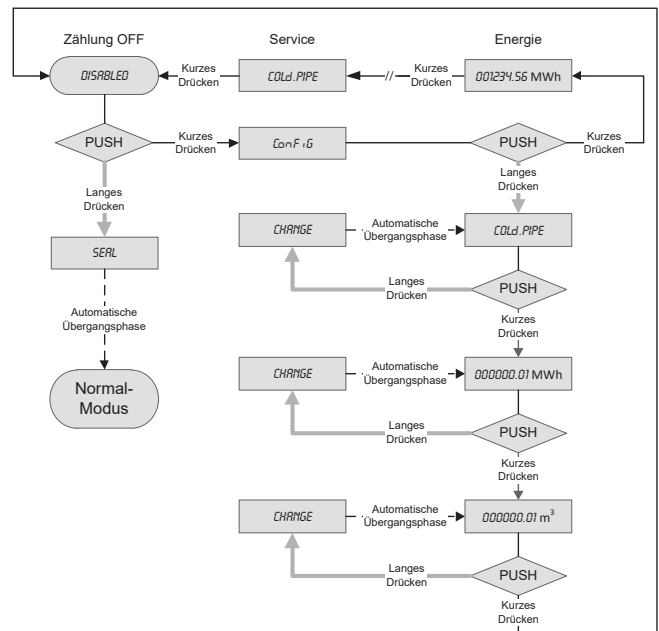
Zählung OFF

Service

Energie

DISABLED

Kurzes Drücken

COLd.PIPE

Kurzes Drücken

001234.56 MWh

PUSH

Kurzes Drücken

ConFiG

PUSH

Kurzes Drücken

Langes Drücken

Langes Drücken

SEAL

Automatische Übergangsphase

Normal-Modus

CHANGE

Automatische Übergangsphase

COLd.PIPE

Langes Drücken

PUSH

Kurzes Drücken

CHANGE

Automatische Übergangsphase

000000.01 MWh

Langes Drücken

PUSH

Kurzes Drücken

CHANGE

Automatische Übergangsphase

000000.01 $m^3$

Langes Drücken

PUSH

Kurzes Drücken